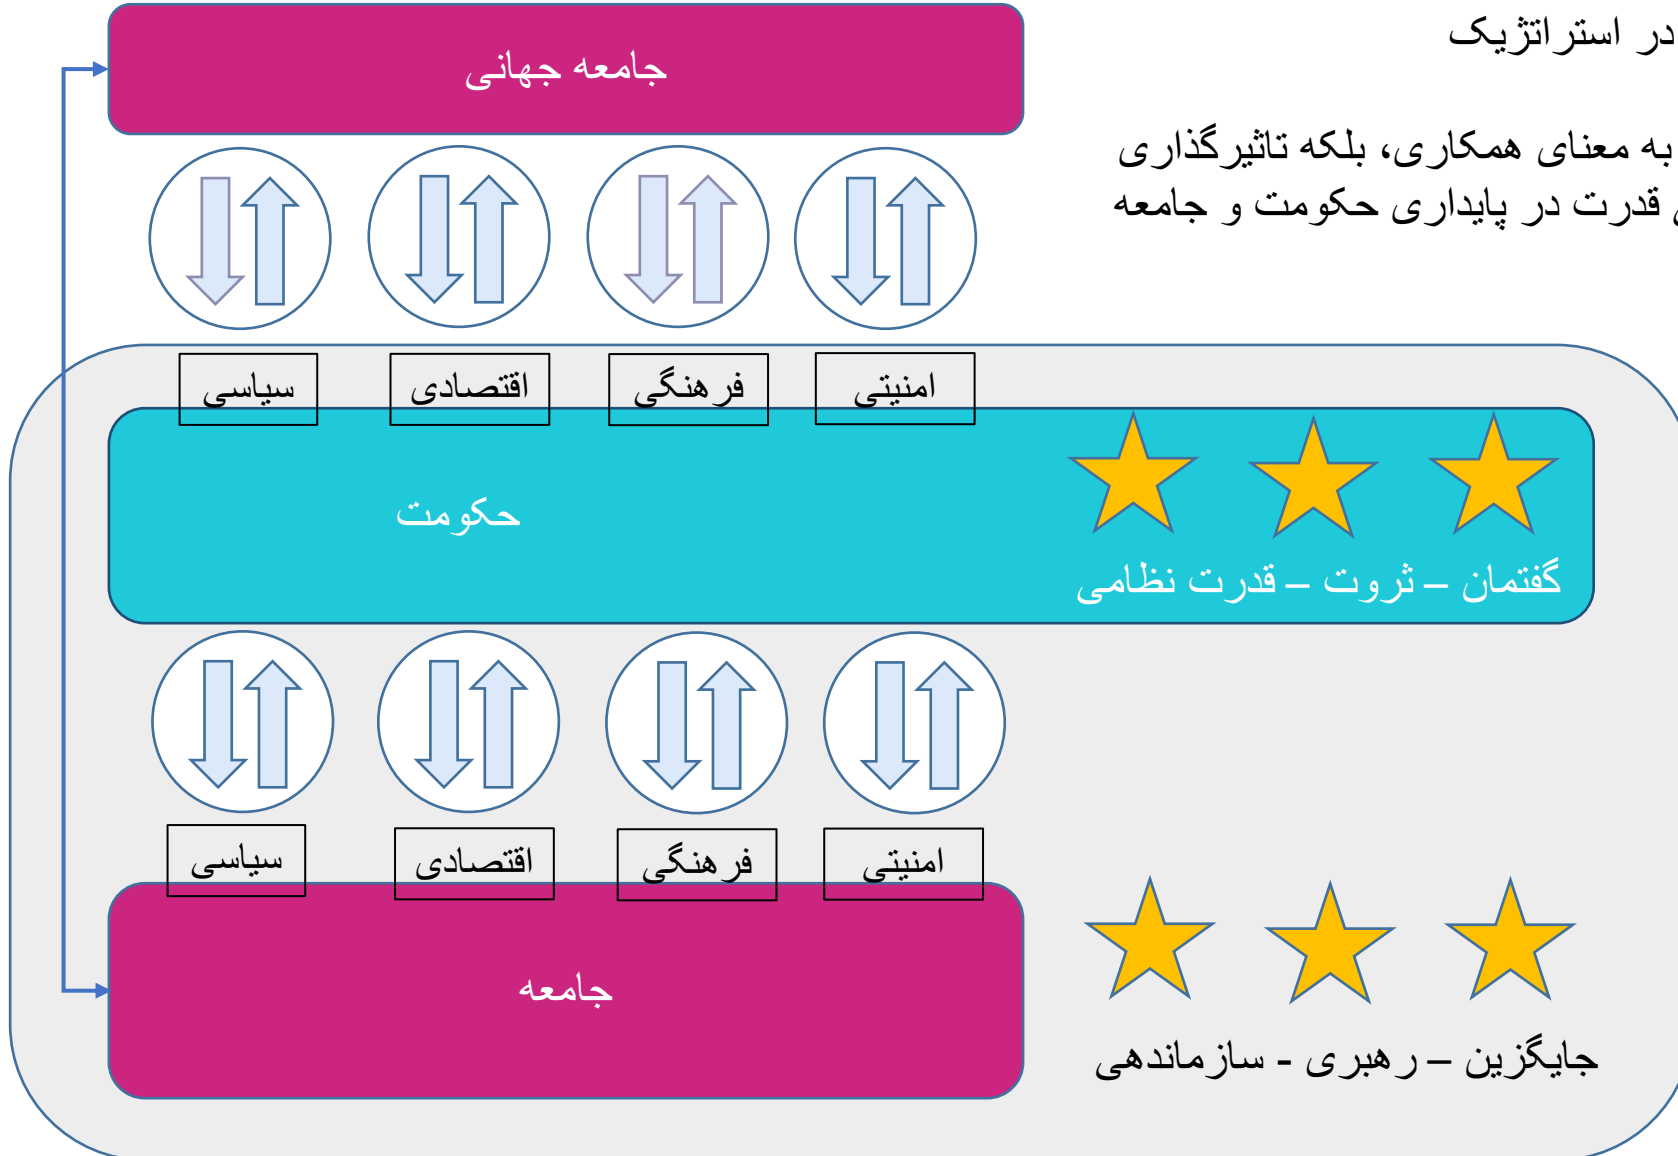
در استراتژیک

به معنای همکاری، بلکه تاثیرگذاری
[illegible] قدرت در پایداری حکومت و جامعه

جامعه جهانی

سیاسی
اقتصادی
فرهنگی
امنیتی

حکومت

گفتمان – ثروت – قدرت نظامی

سیاسی
اقتصادی
فرهنگی
امنیتی

جامعه

جایگزین – رهبری - سازماندهی